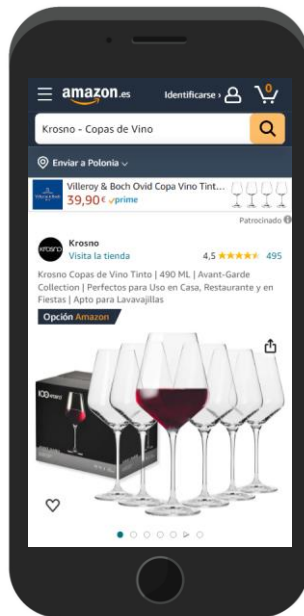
amazon.es

Identificarse › 

0

Krosno - Copas de Vino

Enviar a Polonia

Villeroy & Boch Ovid Copa Vino Tint...

39,90€ prime

Patrocinado

KROSNO

Krosno

Visita la tienda

4,5 495

Krosno Copas de Vino Tinto | 490 ML | Avant-Garde Collection | Perfectos para Uso en Casa, Restaurante y en Fiestas | Apto para Lavavajillas

Opción Amazon